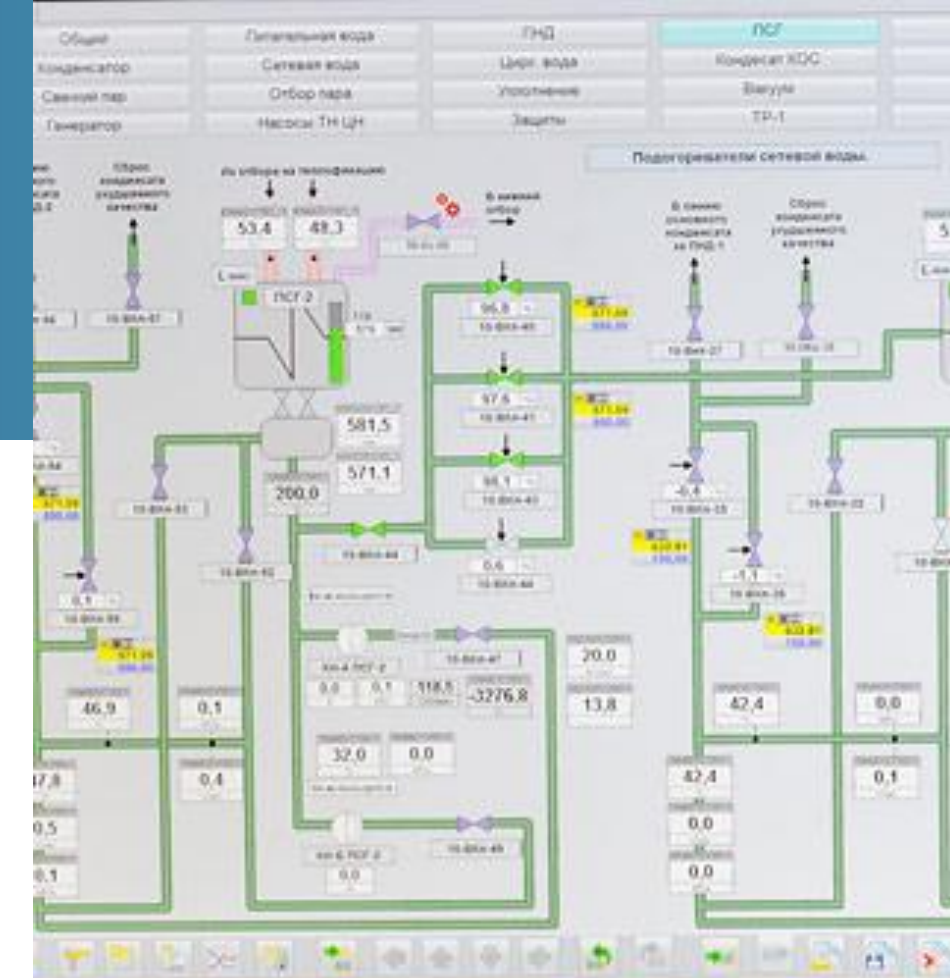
Общие
Конденсатор
Свежий пар
Генератор
Питательная вода
Сетевая вода
Отбор пара
Насосы ТН ЦН
ПНД
Цирк. вода
Уплотнение
Защиты
ПСГ
Конденсат КОС
Вакуум
ТР-1

Подогреватели сетевой воды

Из отбора на теплофикацию
Сброс конденсата ухудшенного качества
В нижний отбор
В линию основного конденсата за ПНД-1
Сброс конденсата ухудшенного качества

53,4
48,3
ПСГ-2
581,5
571,1
200,0
96,8
97,6
98,1
0,6
-0,4
-1,1
0,1
46,9
0,1
0,4
20,0
13,8
0,0
0,1
118,5
-3276,8
32,0
0,0
42,4
0,0
42,4
0,0
0,0
0,1
47,8
0,5
0,1
0,0
5
КН-А ПСГ-2
КН-Б ПСГ-2
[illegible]